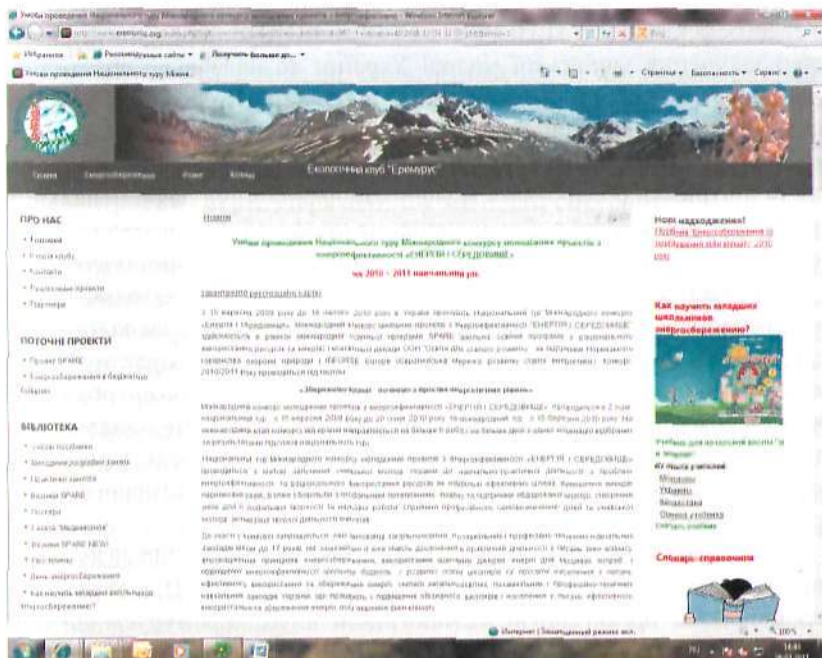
Умови проведення Національного туру Міжнародного конкурсу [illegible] - Windows Internet Explorer

Избранное | Рекомендуемые сайты ▾ | Получить больше до... ▾

Умови проведення Національного туру Міжна...

Страница ▾ Безопасность ▾ Сервис ▾

Екологічний клуб "Еремурус"

Головна

ПРО НАС

• Головна
• Історія клубу
• Контакти
• Реалізовані проекти
• Партнери

ПОТОЧНІ ПРОЕКТИ

• Проект SPARE
• Енергозбереження в бюджетних будівлях

БІБЛІОТЕКА

• Умови посібники
• Методичні розробки занять
• Практичні заняття
• Видання SPARE
• Постери
• Газета "Медвеженок"
• Видання SPARE NEW
• Про проекти
• День енергозбереження
• Как научить младших школьников энергосбережению?

Новини

Умови проведення Національного туру Міжнародного конкурсу молодіжних проектів з енергоефективності «ЕНЕРГІЯ І СЕРЕДОВИЩЕ»

на 2010 – 2011 навчальний рік

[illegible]

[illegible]

« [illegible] »

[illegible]

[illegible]

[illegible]

Нові надходження!

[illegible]

Как научить младших школьников энергосбережению?

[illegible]

Словарь-справочник

Интернет | Защищенный режим: вкл.

100%